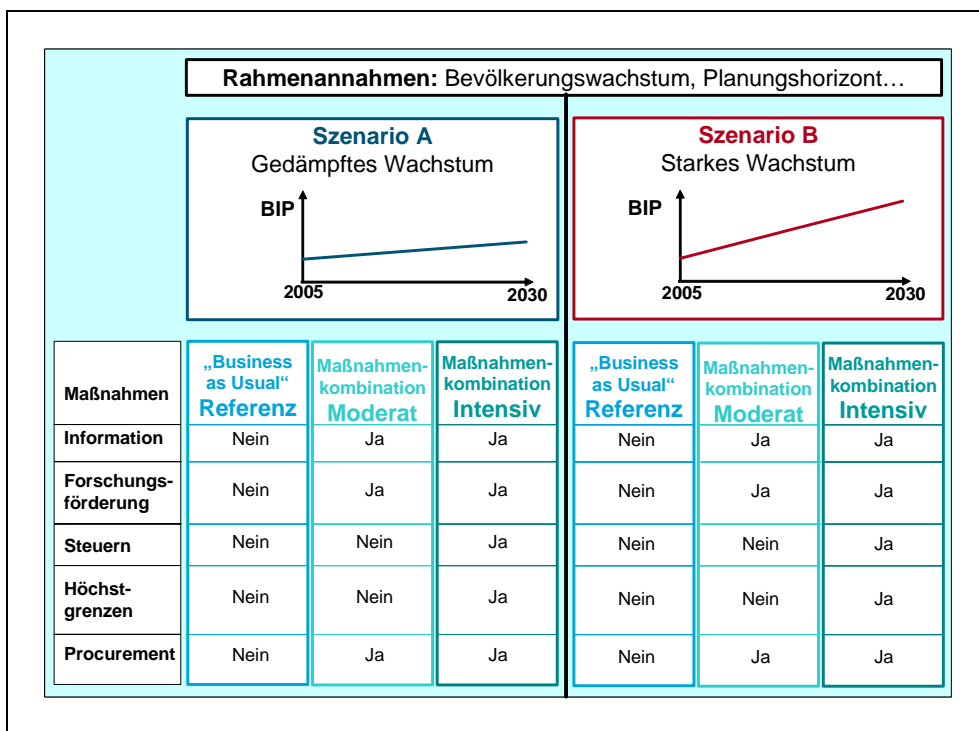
**Rahmenannahmen:** Bevölkerungswachstum, Planungshorizont…

**Szenario A**
Gedämpftes Wachstum

BIP
2005
2030

**Szenario B**
Starkes Wachstum

BIP
2005
2030

| Maßnahmen | „Business as Usual“ Referenz | Maßnahmen-kombination Moderat | Maßnahmen-kombination Intensiv | „Business as Usual“ Referenz | Maßnahmen-kombination Moderat | Maßnahmen-kombination Intensiv |
|---|---|---|---|---|---|---|
| Information | Nein | Ja | Ja | Nein | Ja | Ja |
| Forschungs-förderung | Nein | Ja | Ja | Nein | Ja | Ja |
| Steuern | Nein | Nein | Ja | Nein | Nein | Ja |
| Höchst-grenzen | Nein | Nein | Ja | Nein | Nein | Ja |
| Procurement | Nein | Ja | Ja | Nein | Ja | Ja |